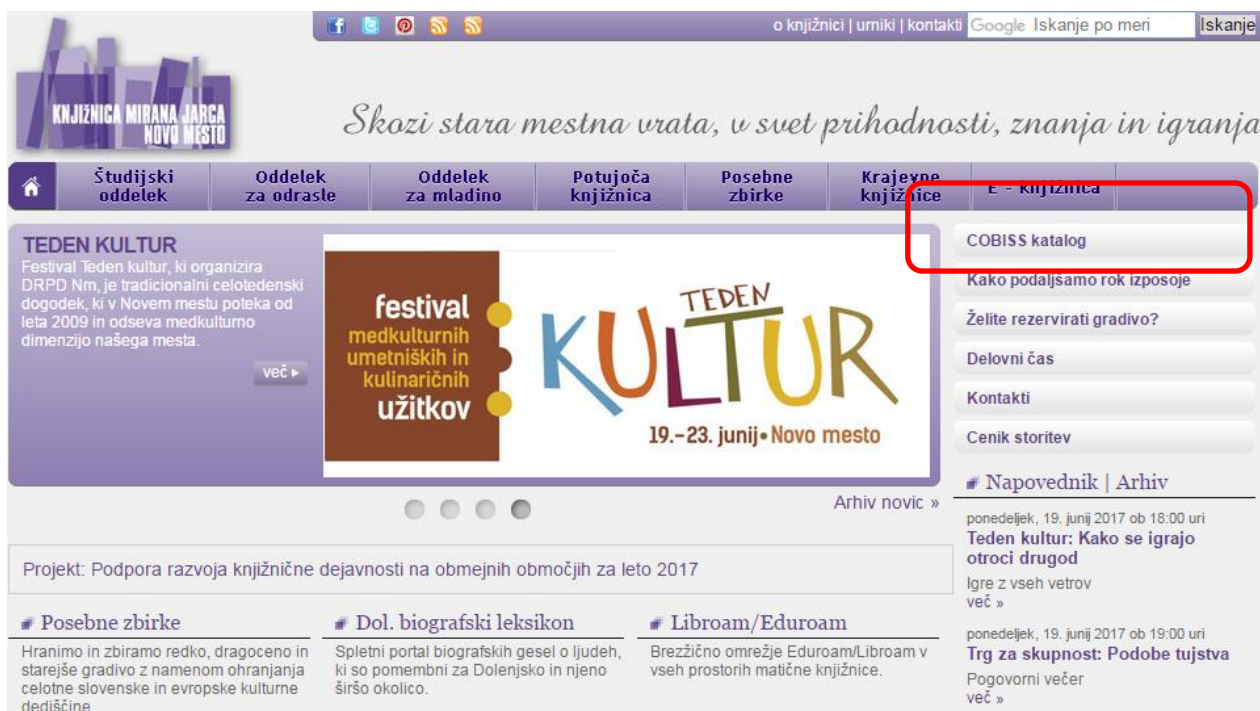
o knjižnici | urniki | kontakti Google Iskanje po meri Iskanje

KNJIŽNICA MIRANA JARCA NOVO MESTO

Skozi stara mestna vrata, v svet prihodnosti, znanja in igranja

Študijski oddelek | Oddelek za odrasle | Oddelek za mladino | Potujoča knjižnica | Posebne zbirke | Krajevne knjižnice | E - knjižnica

TEDEN KULTUR
Festival Teden kultur, ki organizira DRPD Nm, je tradicionalni celotedenski dogodek, ki v Novem mestu poteka od leta 2009 in odseva medkulturno dimenzijo našega mesta.

več ▸

festival medkulturnih umetniških in kulinaričnih užitkov

TEDEN KULTUR

19.–23. junij • Novo mesto

Arhiv novic »

COBISS katalog
Kako podaljšamo rok izposoje
Želite rezervirati gradivo?
Delovni čas
Kontakti
Cenik storitev

Napovednik | Arhiv

ponedeljek, 19. junij 2017 ob 18:00 uri
Teden kultur: Kako se igrajo otroci drugod
Igre z vseh vetrov
več »

ponedeljek, 19. junij 2017 ob 19:00 uri
Trg za skupnost: Podobe tujstva
Pogovorni večer
več »

Projekt: Podpora razvoja knjižnične dejavnosti na obmejnih območjih za leto 2017

Posebne zbirke
Hranimo in zbiramo redko, dragoceno in starejše gradivo z namenom ohranjanja celotne slovenske in evropske kulturne dediščine.

Dol. biografski leksikon
Spletni portal biografskih gesel o ljudeh, ki so pomembni za Dolenjsko in njeno širšo okolico.

Libroam/Eduroam
Brezžično omrežje Eduroam/Libroam v vseh prostorih matične knjižnice.